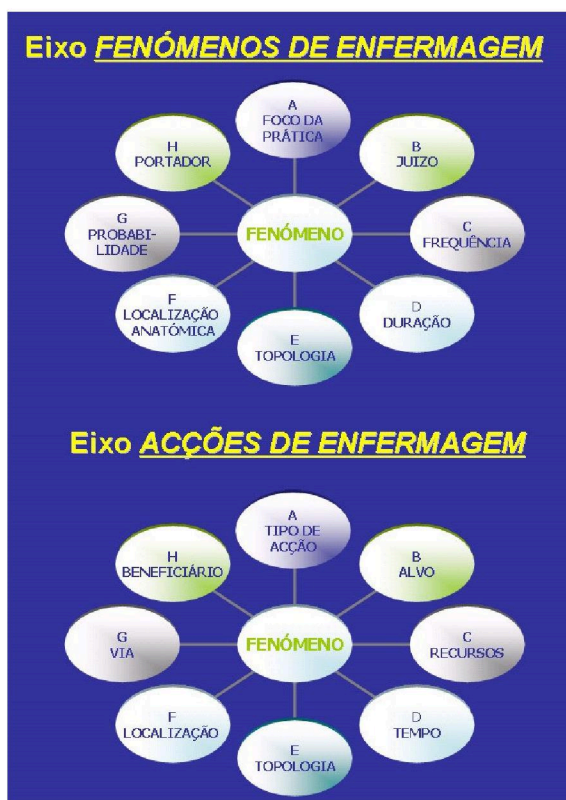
Eixo FENÓMENOS DE ENFERMAGEM

A
FOCO DA
PRÁTICA

B
JUIZO

C
FREQUÊNCIA

D
DURAÇÃO

E
TOPOLOGIA

F
LOCALIZAÇÃO
ANATÓMICA

G
PROBABILIDADE

H
PORTADOR

FENÓMENO

Eixo ACÇÕES DE ENFERMAGEM

A
TIPO DE
ACÇÃO

B
ALVO

C
RECURSOS

D
TEMPO

E
TOPOLOGIA

F
LOCALIZAÇÃO

G
VIA

H
BENEFICIÁRIO

FENÓMENO